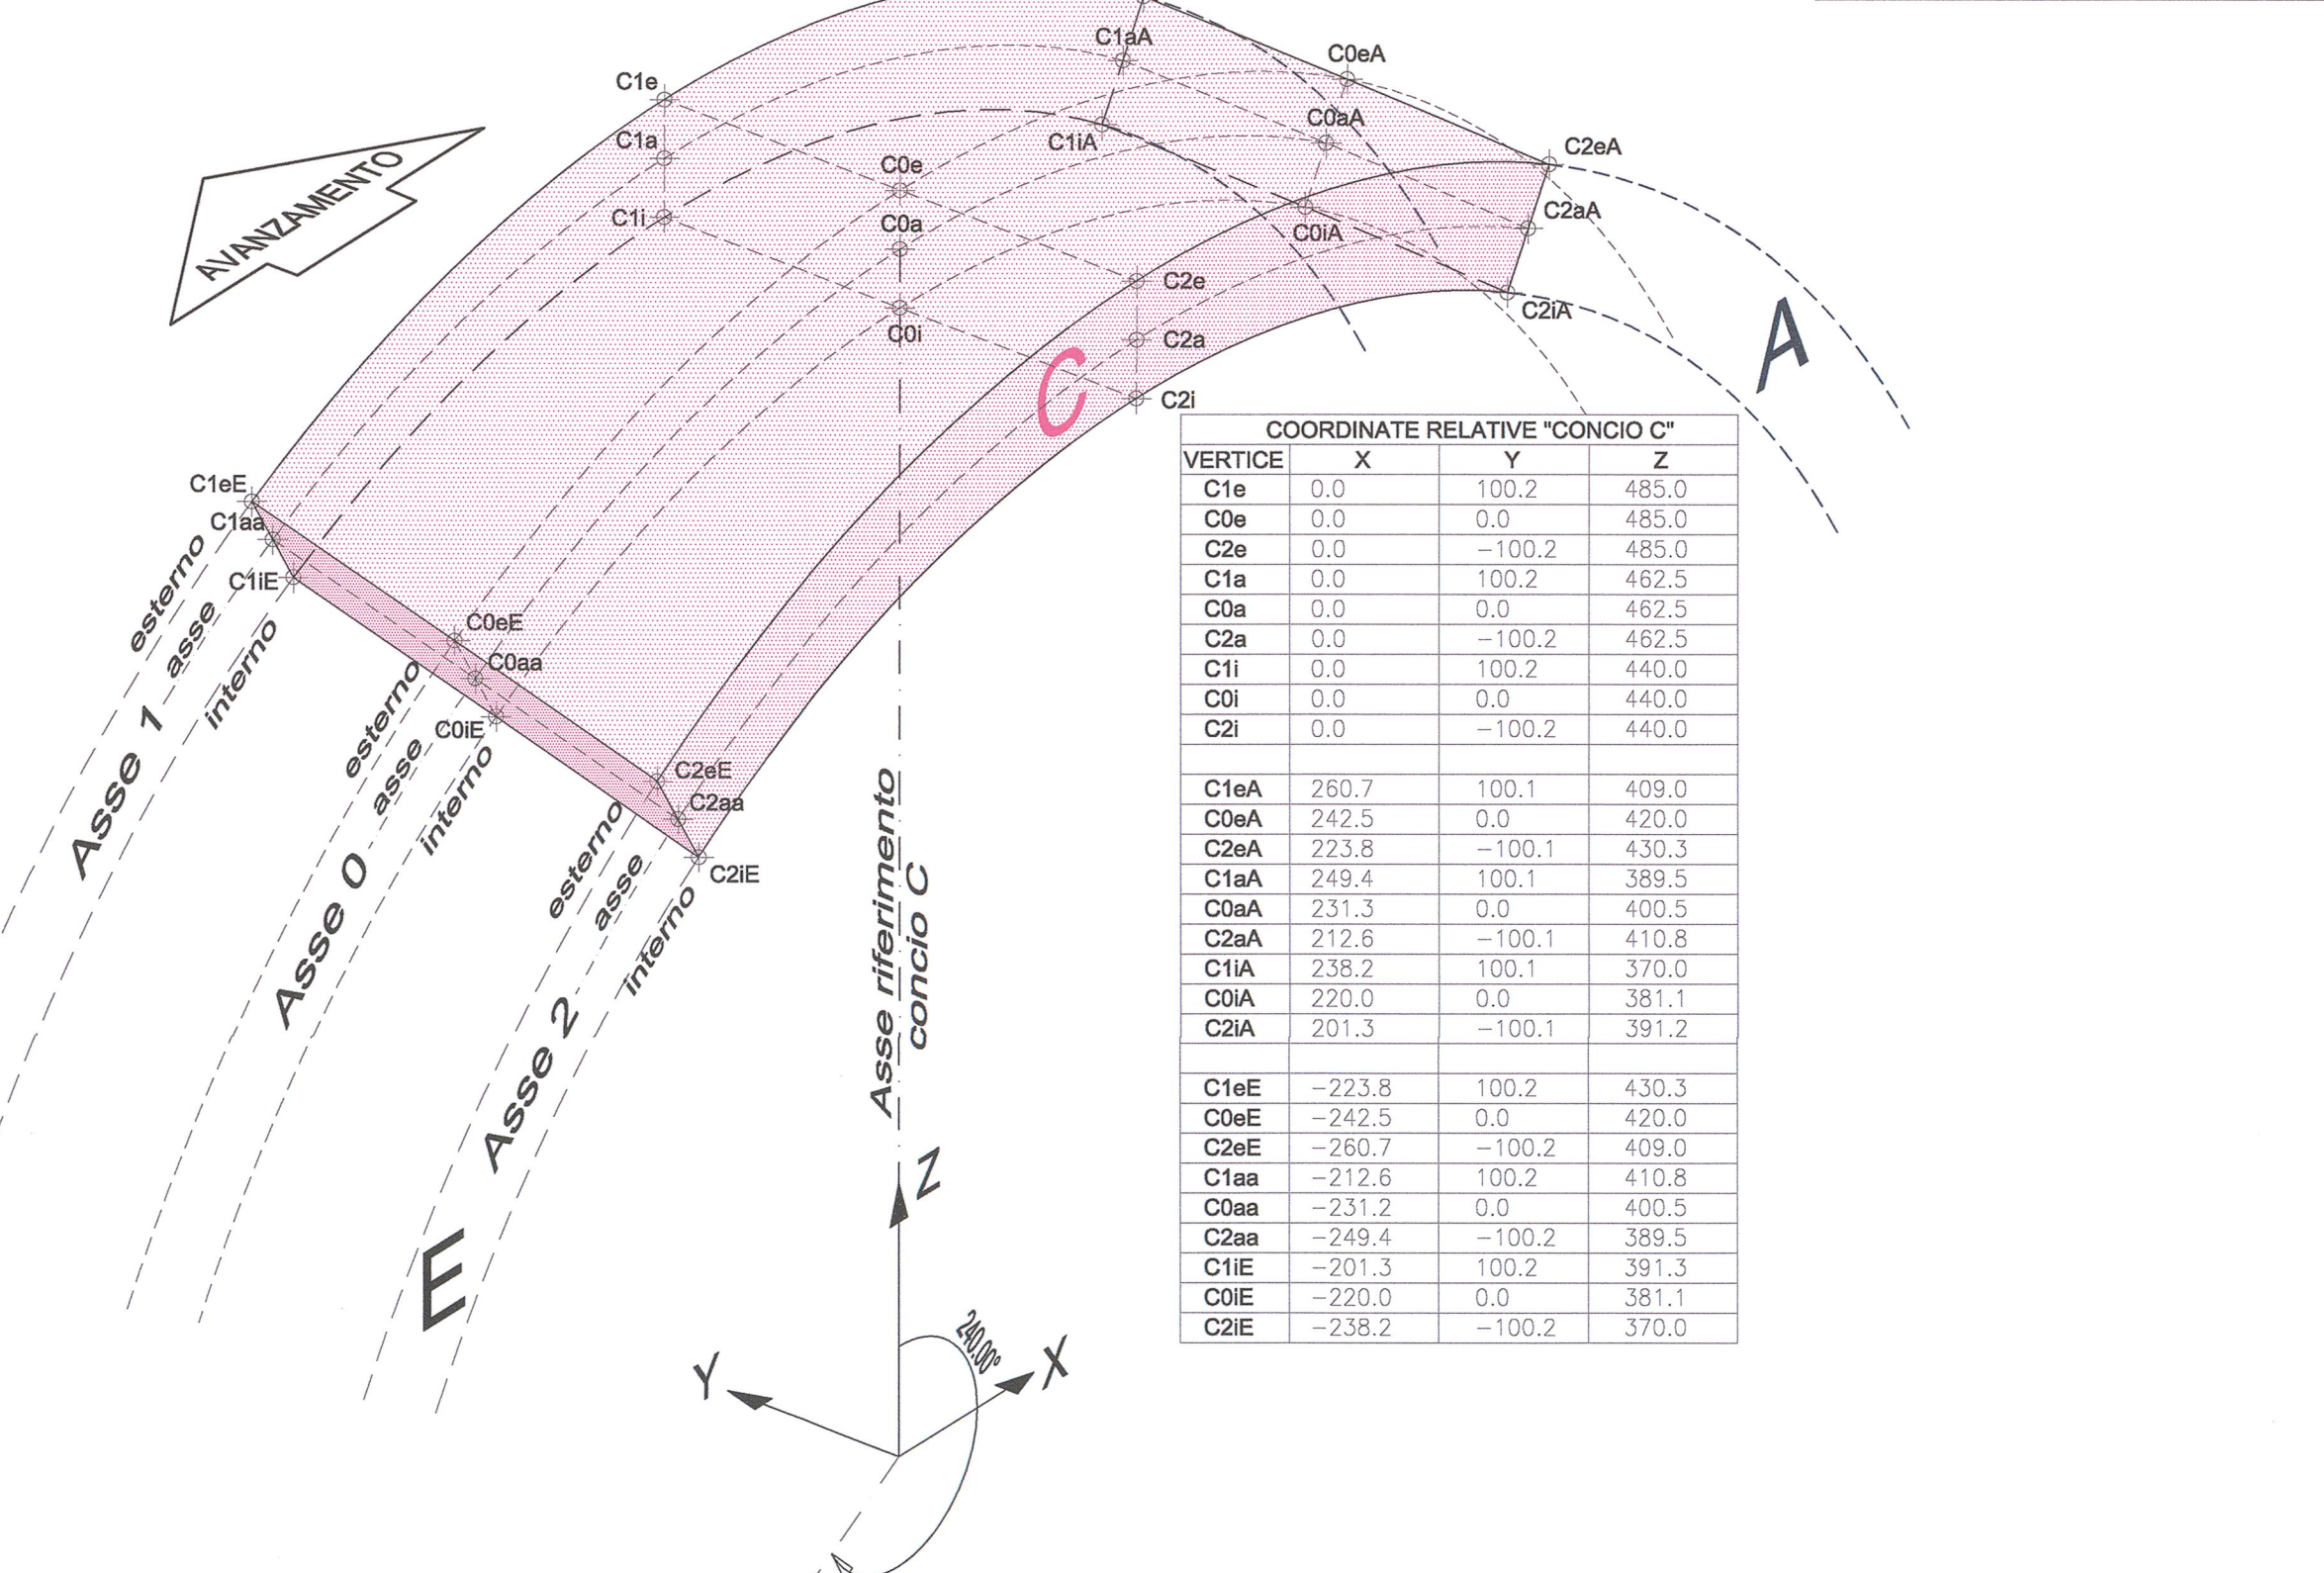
AVANZAMENTO

C1aA
C0eA
C1e
C0aA
C1a
C1iA
C2eA
C0e
C1i
C0a
C0iA
C2aA
C2e
C2iA
C0i
C2a
C
C2i
A

C1eE
C1aa
C1iE
C0eE
C0aa
C0iE
C2eE
C2aa
C2iE

esterno asse interno
Asse 1
esterno asse interno
Asse 0
esterno asse interno
Asse 2
E

Asse riferimento concio C
Z
Y
X
240.00°

| COORDINATE RELATIVE "CONCIO C" | | | |
|---|---|---|---|
| VERTICE | X | Y | Z |
| C1e | 0.0 | 100.2 | 485.0 |
| C0e | 0.0 | 0.0 | 485.0 |
| C2e | 0.0 | −100.2 | 485.0 |
| C1a | 0.0 | 100.2 | 462.5 |
| C0a | 0.0 | 0.0 | 462.5 |
| C2a | 0.0 | −100.2 | 462.5 |
| C1i | 0.0 | 100.2 | 440.0 |
| C0i | 0.0 | 0.0 | 440.0 |
| C2i | 0.0 | −100.2 | 440.0 |
| | | | |
| C1eA | 260.7 | 100.1 | 409.0 |
| C0eA | 242.5 | 0.0 | 420.0 |
| C2eA | 223.8 | −100.1 | 430.3 |
| C1aA | 249.4 | 100.1 | 389.5 |
| C0aA | 231.3 | 0.0 | 400.5 |
| C2aA | 212.6 | −100.1 | 410.8 |
| C1iA | 238.2 | 100.1 | 370.0 |
| C0iA | 220.0 | 0.0 | 381.1 |
| C2iA | 201.3 | −100.1 | 391.2 |
| | | | |
| C1eE | −223.8 | 100.2 | 430.3 |
| C0eE | −242.5 | 0.0 | 420.0 |
| C2eE | −260.7 | −100.2 | 409.0 |
| C1aa | −212.6 | 100.2 | 410.8 |
| C0aa | −231.2 | 0.0 | 400.5 |
| C2aa | −249.4 | −100.2 | 389.5 |
| C1iE | −201.3 | 100.2 | 391.3 |
| C0iE | −220.0 | 0.0 | 381.1 |
| C2iE | −238.2 | −100.2 | 370.0 |